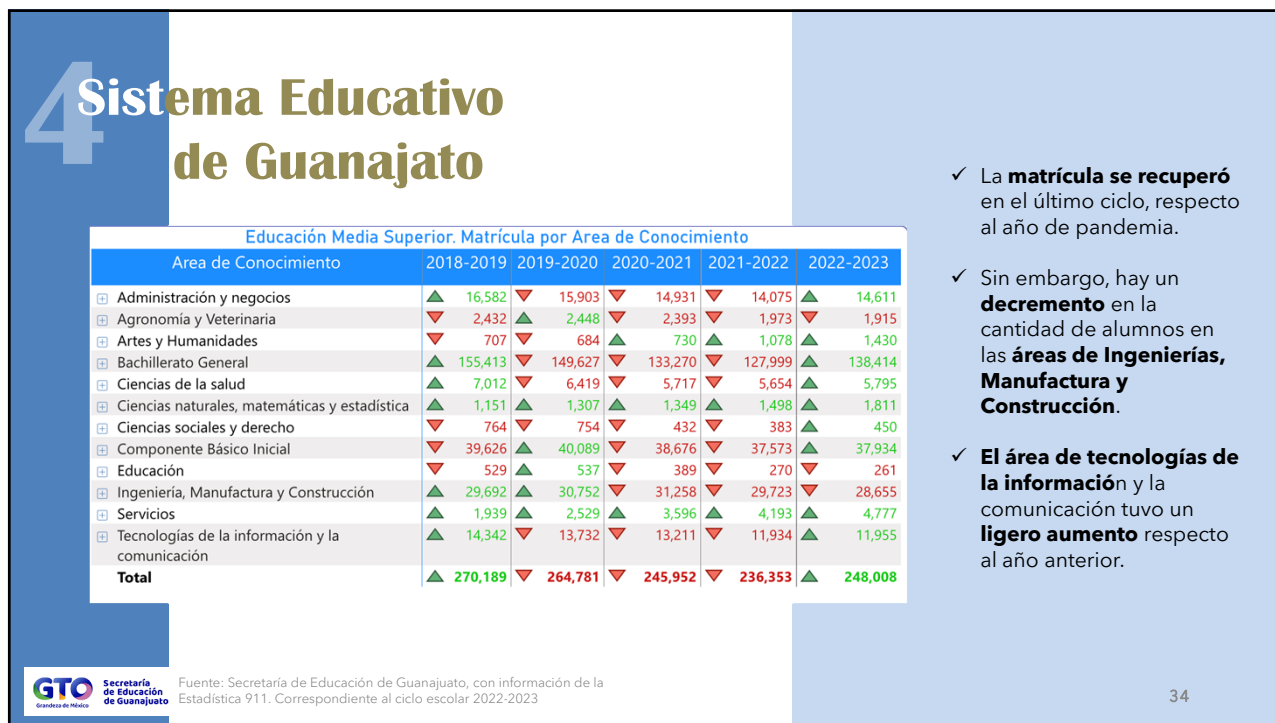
4 Sistema Educativo de Guanajato

Educación Media Superior. Matrícula por Area de Conocimiento

| Area de Conocimiento | 2018-2019 | 2019-2020 | 2020-2021 | 2021-2022 | 2022-2023 |
|---|---|---|---|---|---|
| Administración y negocios | 16,582 | 15,903 | 14,931 | 14,075 | 14,611 |
| Agronomía y Veterinaria | 2,432 | 2,448 | 2,393 | 1,973 | 1,915 |
| Artes y Humanidades | 707 | 684 | 730 | 1,078 | 1,430 |
| Bachillerato General | 155,413 | 149,627 | 133,270 | 127,999 | 138,414 |
| Ciencias de la salud | 7,012 | 6,419 | 5,717 | 5,654 | 5,795 |
| Ciencias naturales, matemáticas y estadística | 1,151 | 1,307 | 1,349 | 1,498 | 1,811 |
| Ciencias sociales y derecho | 764 | 754 | 432 | 383 | 450 |
| Componente Básico Inicial | 39,626 | 40,089 | 38,676 | 37,573 | 37,934 |
| Educación | 529 | 537 | 389 | 270 | 261 |
| Ingeniería, Manufactura y Construcción | 29,692 | 30,752 | 31,258 | 29,723 | 28,655 |
| Servicios | 1,939 | 2,529 | 3,596 | 4,193 | 4,777 |
| Tecnologías de la información y la comunicación | 14,342 | 13,732 | 13,211 | 11,934 | 11,955 |
| Total | 270,189 | 264,781 | 245,952 | 236,353 | 248,008 |

✓ La matrícula se recuperó en el último ciclo, respecto al año de pandemia.

✓ Sin embargo, hay un decremento en la cantidad de alumnos en las áreas de Ingenierías, Manufactura y Construcción.

✓ El área de tecnologías de la información y la comunicación tuvo un ligero aumento respecto al año anterior.

GTO Grandeza de México Secretaría de Educación de Guanajuato

Fuente: Secretaría de Educación de Guanajuato, con información de la Estadística 911. Correspondiente al ciclo escolar 2022-2023

34